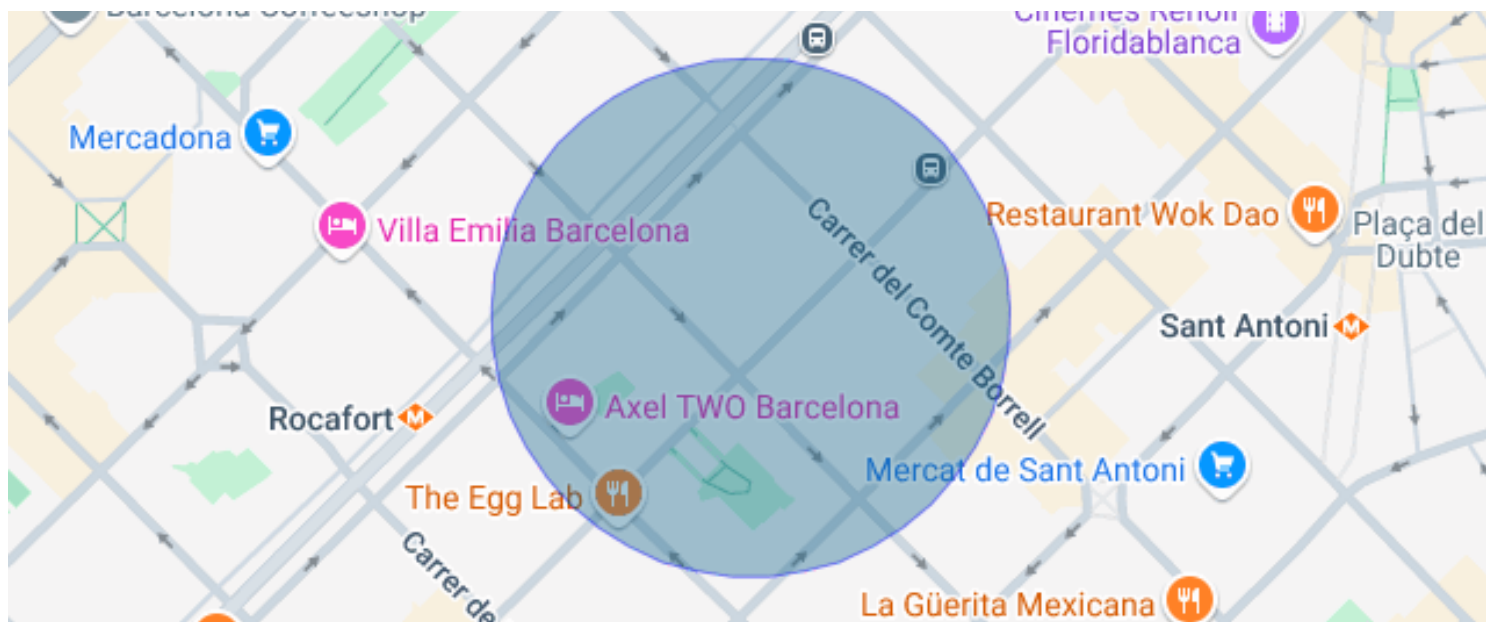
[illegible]
Cinemes Renoir Floridablanca
Mercadona
Villa Emilia Barcelona
Carrer del Comte Borrell
Restaurant Wok Dao
Plaça del Dubte
Sant Antoni
Rocafort
Axel TWO Barcelona
Mercat de Sant Antoni
The Egg Lab
Carrer de
La Güerita Mexicana